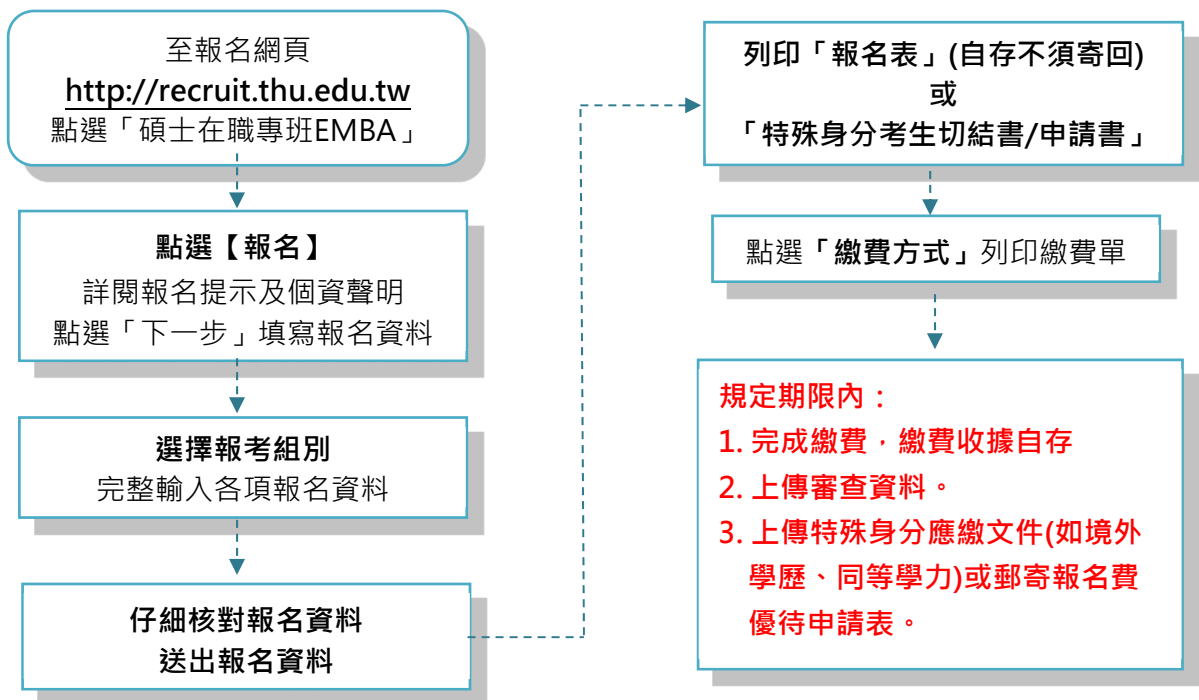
至報名網頁
http://recruit.thu.edu.tw
點選「碩士在職專班EMBA」

點選【報名】
詳閱報名提示及個資聲明
點選「下一步」填寫報名資料

選擇報考組別
完整輸入各項報名資料

仔細核對報名資料
送出報名資料

列印「報名表」(自存不須寄回)
或
「特殊身分考生切結書/申請書」

點選「繳費方式」列印繳費單

規定期限內：
1. 完成繳費，繳費收據自存
2. 上傳審查資料。
3. 上傳特殊身分應繳文件(如境外學歷、同等學力)或郵寄報名費優待申請表。